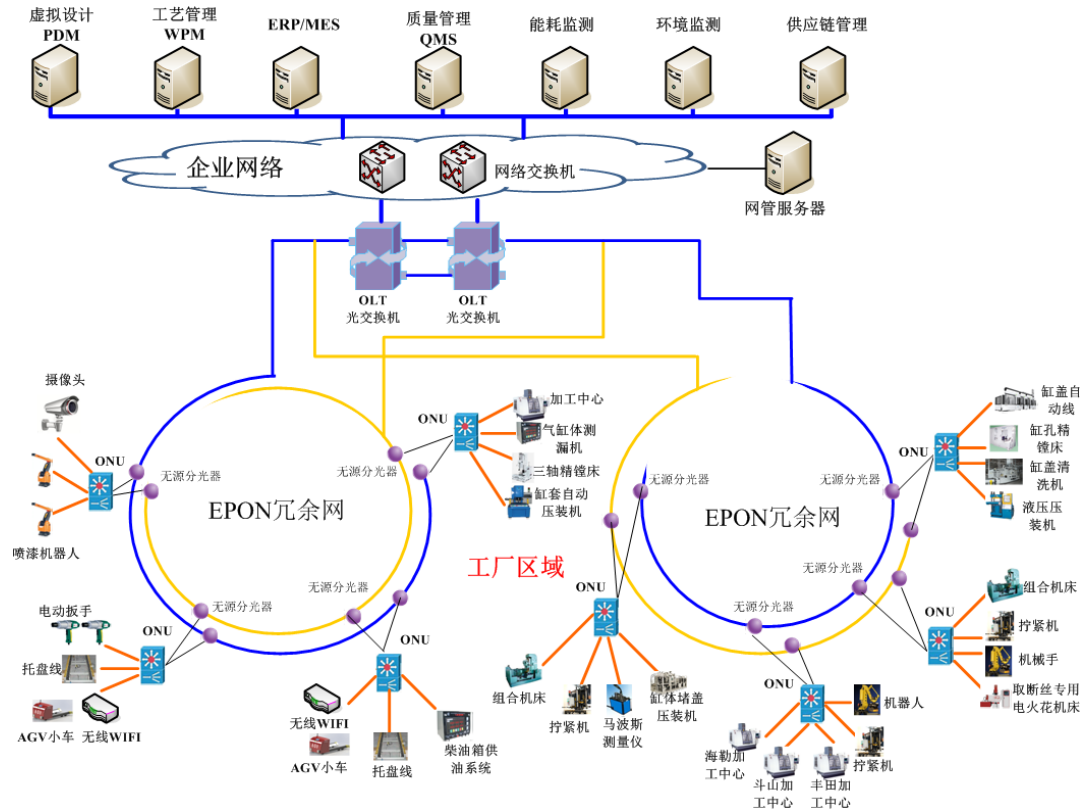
虚拟设计
PDM

工艺管理
WPM

ERP/MES

质量管理
QMS

能耗监测

环境监测

供应链管理

企业网络

网络交换机

网管服务器

OLT
光交换机

OLT
光交换机

摄像头

ONU

喷漆机器人

无源分光器

无源分光器

EPON冗余网

ONU

加工中心

气缸体测漏机

三轴精镗床

缸套自动压装机

电动扳手

ONU

托盘线

AGV小车

无线WIFI

无源分光器

无源分光器

ONU

无线WIFI

AGV小车

托盘线

柴油箱供油系统

工厂区域

无源分光器

EPON冗余网

ONU

缸盖自动线

缸孔精镗床

缸盖清洗机

液压压装机

ONU

组合机床

拧紧机

马波斯测量仪

缸体堵盖压装机

无源分光器

无源分光器

ONU

组合机床

拧紧机

机械手

取断丝专用电火花机床

ONU

机器人

海勒加工中心

斗山加工中心

丰田加工中心

拧紧机